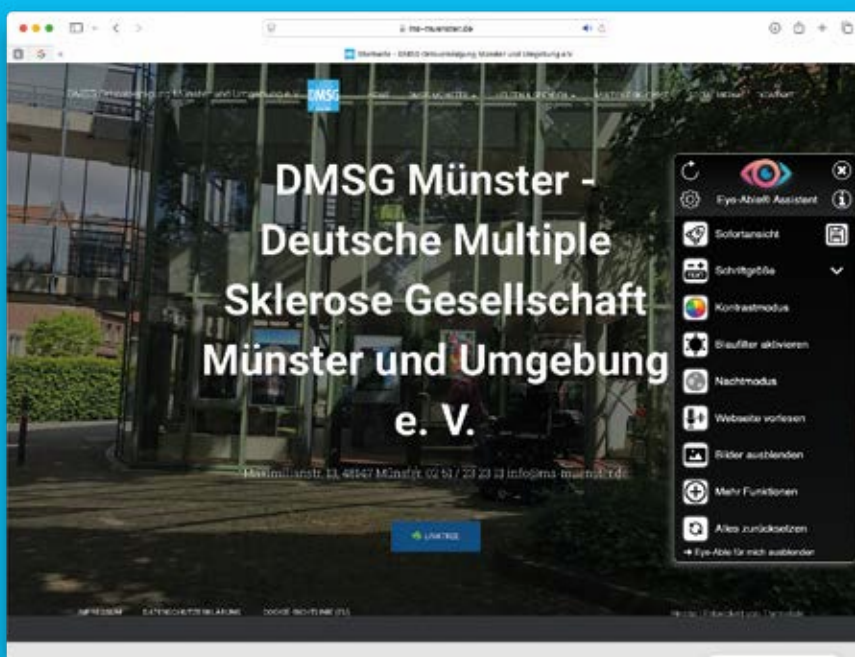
ms-muenster.de

Startseite – DMSG Gesellschaft Münster und Umgebung e.V.

DMSG Gesellschaft Münster und Umgebung e.V.

DMSG

DMSG Münster - Deutsche Multiple Sklerose Gesellschaft Münster und Umgebung e. V.

Maximilianstr. 13, 48147 Münster, 02 51 / 23 23 13 info@ms-muenster.de

LINKTREE

IMPRESSUM DATENSCHUTZERKLÄRUNG COOKIE-RICHTLINIE (EU)

Eye-Able® Assistent

Sofortansicht

Schriftgröße

Kontrastmodus

Blaufilter aktivieren

Nachtmodus

Webseite vorlesen

Bilder ausblenden

Mehr Funktionen

Alles zurücksetzen

Eye-Able für mich ausblenden